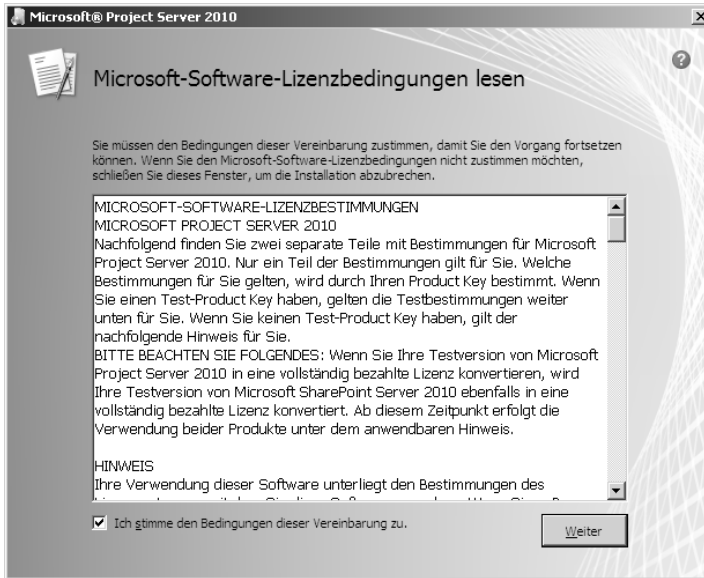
Microsoft® Project Server 2010

Microsoft-Software-Lizenzbedingungen lesen

Sie müssen den Bedingungen dieser Vereinbarung zustimmen, damit Sie den Vorgang fortsetzen können. Wenn Sie den Microsoft-Software-Lizenzbedingungen nicht zustimmen möchten, schließen Sie dieses Fenster, um die Installation abzubrechen.

MICROSOFT-SOFTWARE-LIZENZBESTIMMUNGEN
MICROSOFT PROJECT SERVER 2010
Nachfolgend finden Sie zwei separate Teile mit Bestimmungen für Microsoft Project Server 2010. Nur ein Teil der Bestimmungen gilt für Sie. Welche Bestimmungen für Sie gelten, wird durch Ihren Product Key bestimmt. Wenn Sie einen Test-Product Key haben, gelten die Testbestimmungen weiter unten für Sie. Wenn Sie keinen Test-Product Key haben, gilt der nachfolgende Hinweis für Sie.
BITTE BEACHTEN SIE FOLGENDES: Wenn Sie Ihre Testversion von Microsoft Project Server 2010 in eine vollständig bezahlte Lizenz konvertieren, wird Ihre Testversion von Microsoft SharePoint Server 2010 ebenfalls in eine vollständig bezahlte Lizenz konvertiert. Ab diesem Zeitpunkt erfolgt die Verwendung beider Produkte unter dem anwendbaren Hinweis.

HINWEIS
Ihre Verwendung dieser Software unterliegt den Bestimmungen des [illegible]

Ich stimme den Bedingungen dieser Vereinbarung zu.

Weiter